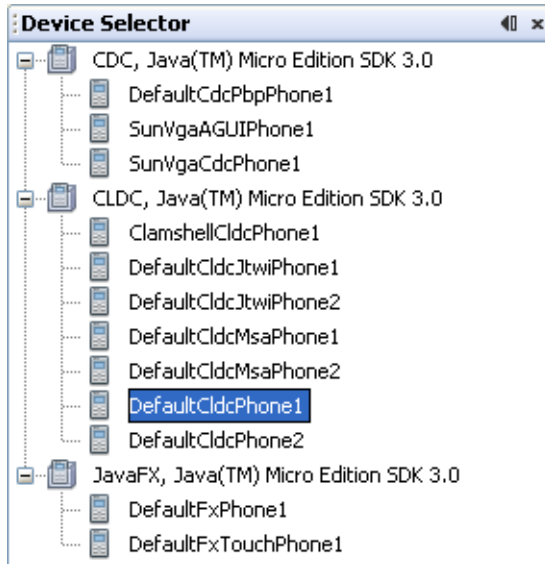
Device Selector

CDC, Java(TM) Micro Edition SDK 3.0
DefaultCdcPbpPhone1
SunVgaAGUIPhone1
SunVgaCdcPhone1
CLDC, Java(TM) Micro Edition SDK 3.0
ClamshellCldcPhone1
DefaultCldcJtwiPhone1
DefaultCldcJtwiPhone2
DefaultCldcMsaPhone1
DefaultCldcMsaPhone2
DefaultCldcPhone1
DefaultCldcPhone2
JavaFX, Java(TM) Micro Edition SDK 3.0
DefaultFxPhone1
DefaultFxTouchPhone1